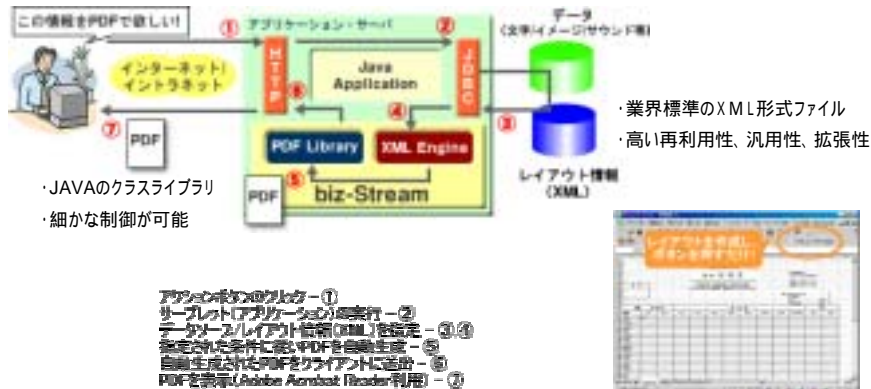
この情報をPDFで欲しい!

① アプリケーション・サーバ ②

データ
(文字/イメージ/サウンド等)

インターネット/
イントラネット

HTTP

Java
Application

JDBC

⑥

④

③

⑦ PDF

PDF Library

XML Engine

⑤

PDF

biz-Stream

レイアウト情報
(XML)

・業界標準のXML形式ファイル
・高い再利用性、汎用性、拡張性

・JAVAのクラスライブラリ
・細かな制御が可能

レイアウトを作成し
ボタンを押すだけ!

アクションボタンのクリック – ①
サーブレット(アプリケーション)の実行 – ②
データソース/レイアウト情報(XML)を指定 – ③④
指定された条件に従いPDFを自動生成 – ⑤
自動生成されたPDFをクライアントに送出 – ⑥
PDFを表示(Adobe Acrobat Reader利用) – ⑦